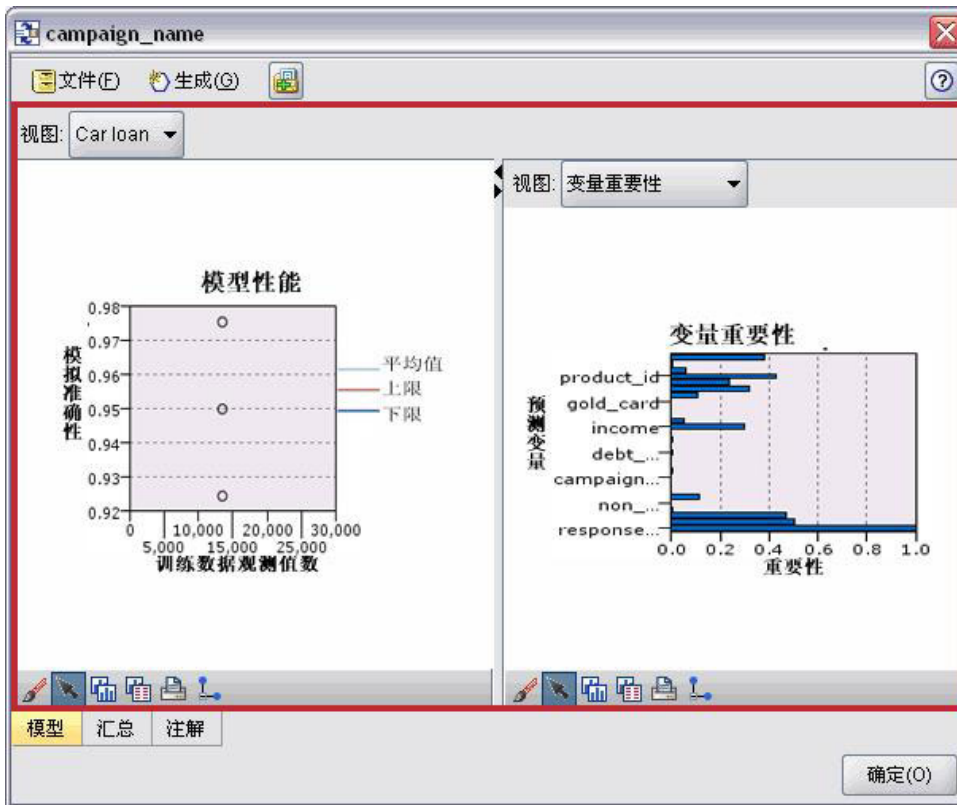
campaign_name

文件(F) 生成(G)

视图: Car loan

视图: 变量重要性

模型性能

0.98
0.97
0.96
0.95
0.94
0.93
0.92

模拟准确性

平均值
上限
下限

0 10,000 20,000 30,000
5,000 15,000 25,000
训练数据观测值数

变量重要性

product_id
gold_card
income
debt_...
campaign...
non_...
response...

预测变量

0.0 0.2 0.4 0.6 0.8 1.0
重要性

模型 汇总 注解

确定(O)